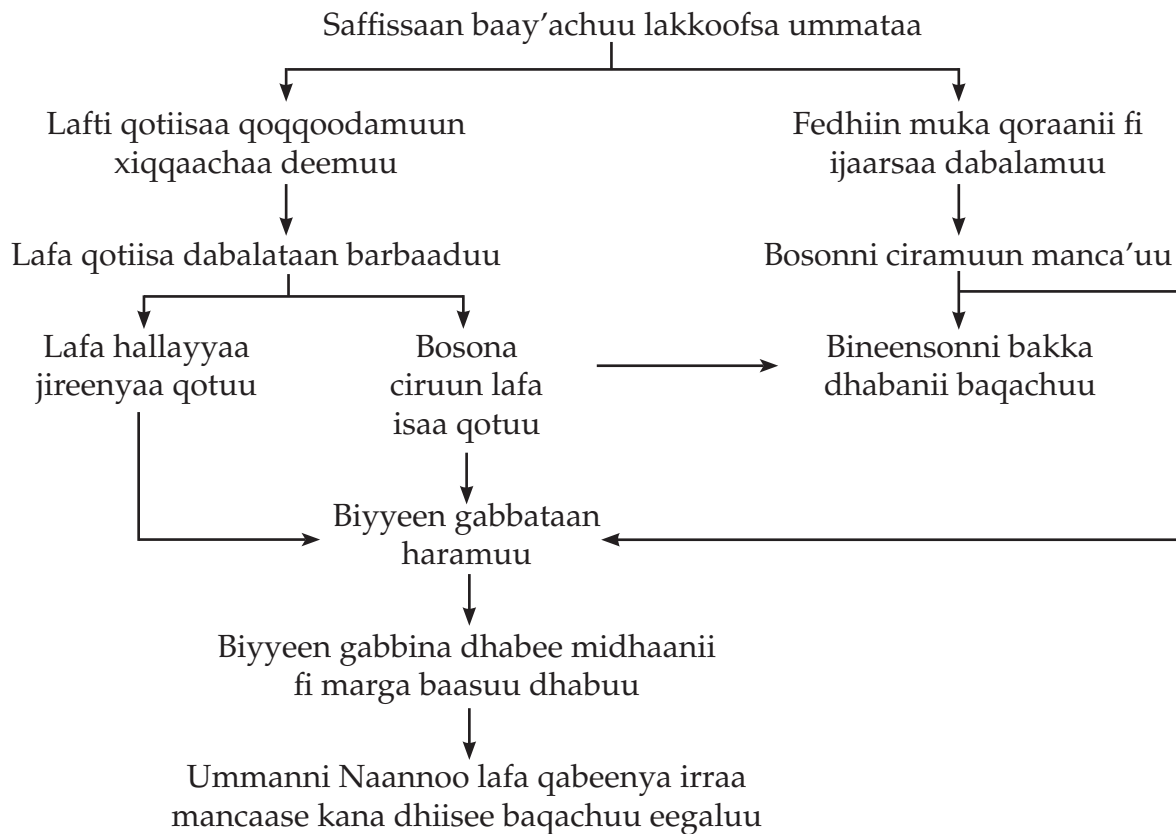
Saffissaan baay'achuu lakkoofsa ummataa

Lafti qotiisaa qoqqoodamuun xiqqaachaa deemuu

Fedhiin muka qoraanii fi ijaarsaa dabalamuu

Lafa qotiisa dabalataan barbaaduu

Bosonni ciramuun manca'uu

Lafa hallayyaa jireenyaa qotuu

Bosona ciruun lafa isaa qotuu

Bineensonni bakka dhabanii baqachuu

Biyyeen gabbataan haramuu

Biyyeen gabbina dhabee midhaanii fi marga baasuu dhabuu

Ummanni Naannoo lafa qabeenya irraa mancaase kana dhiisee baqachuu eegaluu